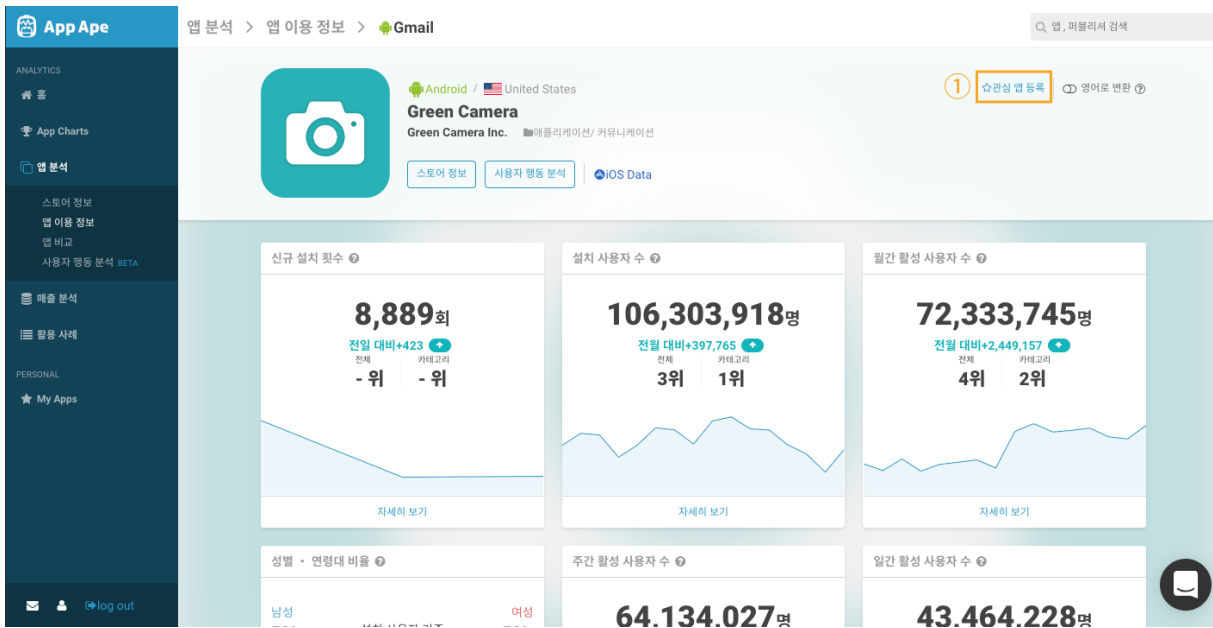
App Ape

ANALYTICS
홈
App Charts
앱 분석
스토어 정보
앱 이용 정보
앱 비교
사용자 행동 분석 BETA
매출 분석
활용 사례
PERSONAL
My Apps

log out

앱 분석 > 앱 이용 정보 > Gmail

앱, 퍼블리셔 검색

Android / United States
Green Camera
Green Camera Inc. 애플리케이션/ 커뮤니케이션
스토어 정보 사용자 행동 분석 iOS Data

① ☆관심 앱 등록 영어로 변환

신규 설치 횟수
8,889회
전일 대비+423
전체 - 위
카테고리 - 위
자세히 보기

설치 사용자 수
106,303,918명
전월 대비+397,765
전체 3위
카테고리 1위
자세히 보기

월간 활성 사용자 수
72,333,745명
전월 대비+2,449,157
전체 4위
카테고리 2위
자세히 보기

성별 · 연령대 비율
남성
여성
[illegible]

주간 활성 사용자 수
64,134,027명

일간 활성 사용자 수
43,464,228명